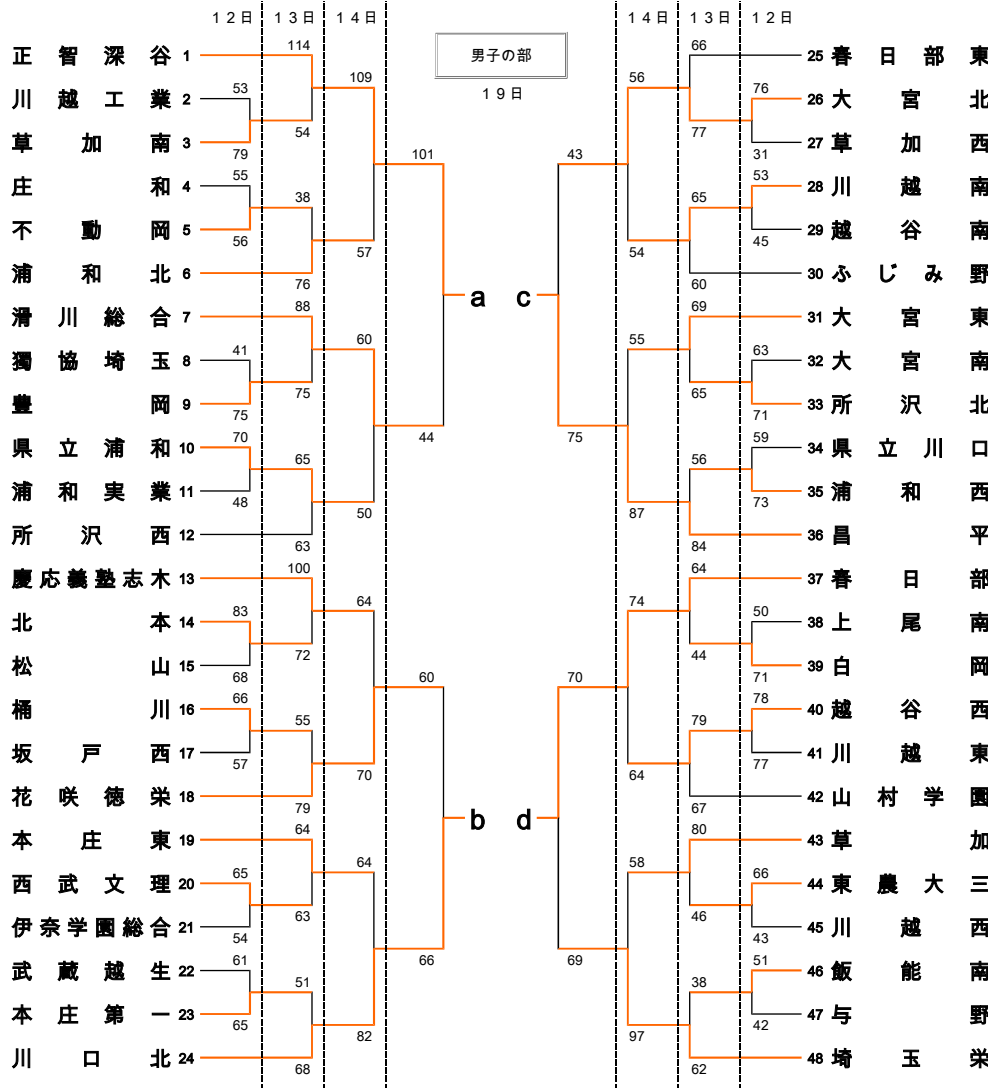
12日 13日 14日

男子の部
19日

14日 13日 12日

正智深谷 1
川越工業 2
草加南 3
庄和 4
不動岡 5
浦和北 6
滑川総合 7
獨協埼玉 8
豊岡 9
県立浦和 10
浦和実業 11
所沢西 12
慶応義塾志木 13
北本 14
松山 15
桶川 16
坂戸西 17
花咲徳栄 18
本庄東 19
西武文理 20
伊奈学園総合 21
武蔵越生 22
本庄第一 23
川口北 24

53 79 55 56 70 48 41 75 83 68 66 57 65 54 61 65
114 54 38 76 88 75 65 63 100 72 55 79 64 63 51 68
109 57 60 50 64 70 64 82
101 44 60 66

a c
b d

43 75 70 69
56 54 55 87 74 64 58 97
66 77 65 60 69 65 56 84 64 44 79 67 80 46 38 62
76 31 53 45 63 71 59 73 50 71 78 77 66 43 51 42

25 春日部東
26 大宮北
27 草加西
28 川越南
29 越谷南
30 ふじみ野
31 大宮東
32 大宮南
33 所沢北
34 県立川口
35 浦和西
36 昌平
37 春日部
38 上尾南
39 白岡
40 越谷西
41 川越東
42 山村学園
43 草加
44 東農大三
45 川越西
46 飯能南
47 与野
48 埼玉栄